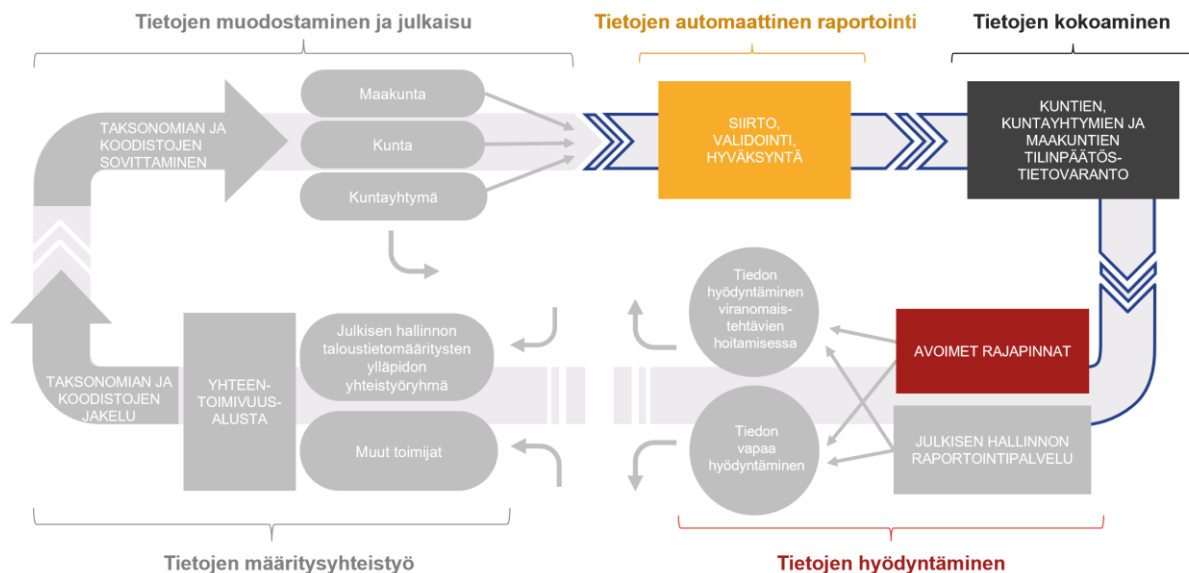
Tietojen muodostaminen ja julkaisu

Tietojen automaattinen raportointi

Tietojen kokoaminen

TAKSONOMIAN JA KOODISTOJEN SOVITTAMINEN

Maakunta

Kunta

Kuntayhtymä

SIIRTO, VALIDOINTI, HYVÄKSYNTÄ

KUNTIEN, KUNTAYHTYMIEN JA MAAKUNTIEN TILINPÄÄTÖS-TIETOVARANTO

Tiedon hyödyntäminen viranomais-tehtävien hoitamisessa

AVOIMET RAJAPINNAT

TAKSONOMIAN JA KOODISTOJEN JAKELU

YHTEEN-TOIMIVUUS-ALUSTA

Julkisen hallinnon taloustietomääritysten ylläpidon yhteistyöryhmä

Muut toimijat

Tiedon vapaa hyödyntäminen

JULKISEN HALLINNON RAPORTOINTIPALVELU

Tietojen määritysyhteistyö

Tietojen hyödyntäminen